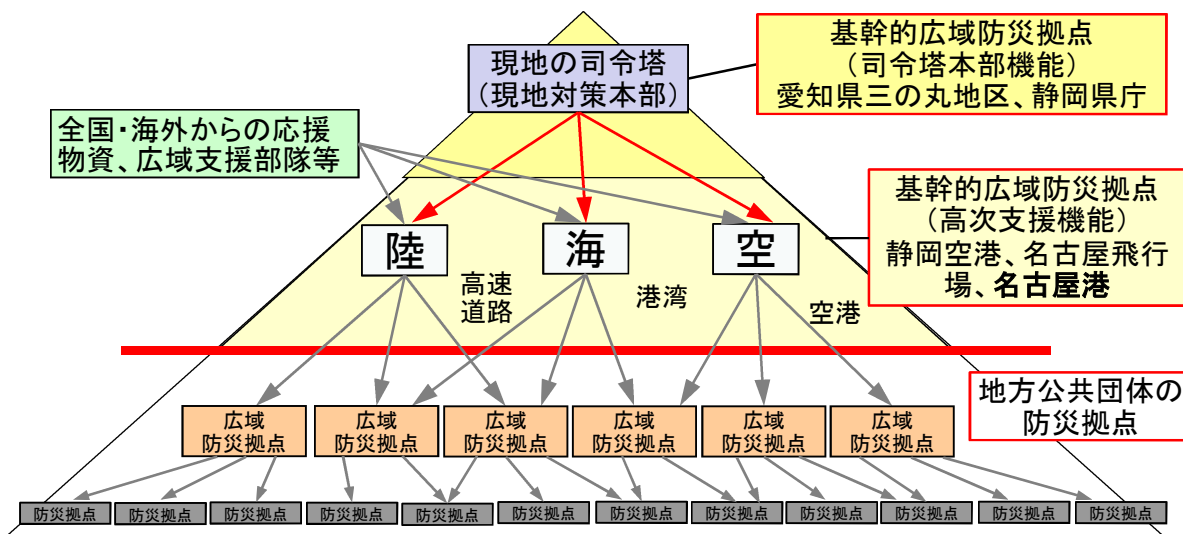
現地の司令塔
（現地対策本部）

基幹的広域防災拠点
（司令塔本部機能）
愛知県三の丸地区、静岡県庁

全国･海外からの応援物資、広域支援部隊等

基幹的広域防災拠点
（高次支援機能）
静岡空港、名古屋飛行場、名古屋港

陸
海
空

高速道路
港湾
空港

地方公共団体の防災拠点

広域防災拠点
広域防災拠点
広域防災拠点
広域防災拠点
広域防災拠点
広域防災拠点

防災拠点
防災拠点
防災拠点
防災拠点
防災拠点
防災拠点
防災拠点
防災拠点
防災拠点
防災拠点
防災拠点
防災拠点